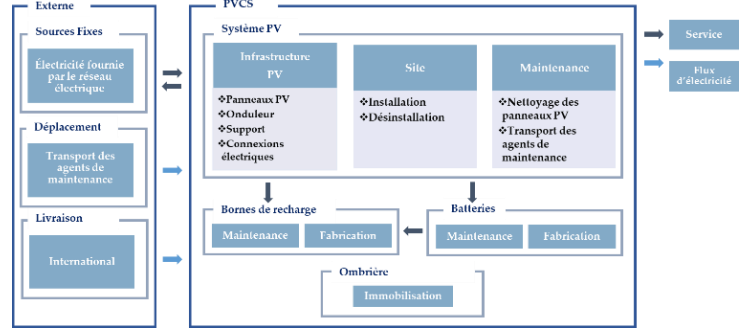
Externe

Sources Fixes

Électricité fournie par le réseau électrique

Déplacement

Transport des agents de maintenance

Livraison

International

PVCS

Système PV

Infrastructure PV

❖Panneaux PV
❖Onduleur
❖Support
❖Connexions électriques

Site

❖Installation
❖Désinstallation

Maintenance

❖Nettoyage des panneaux PV
❖Transport des agents de maintenance

Bornes de recharge

Maintenance

Fabrication

Batteries

Maintenance

Fabrication

Ombrière

Immobilisation

Service

Flux d'électricité